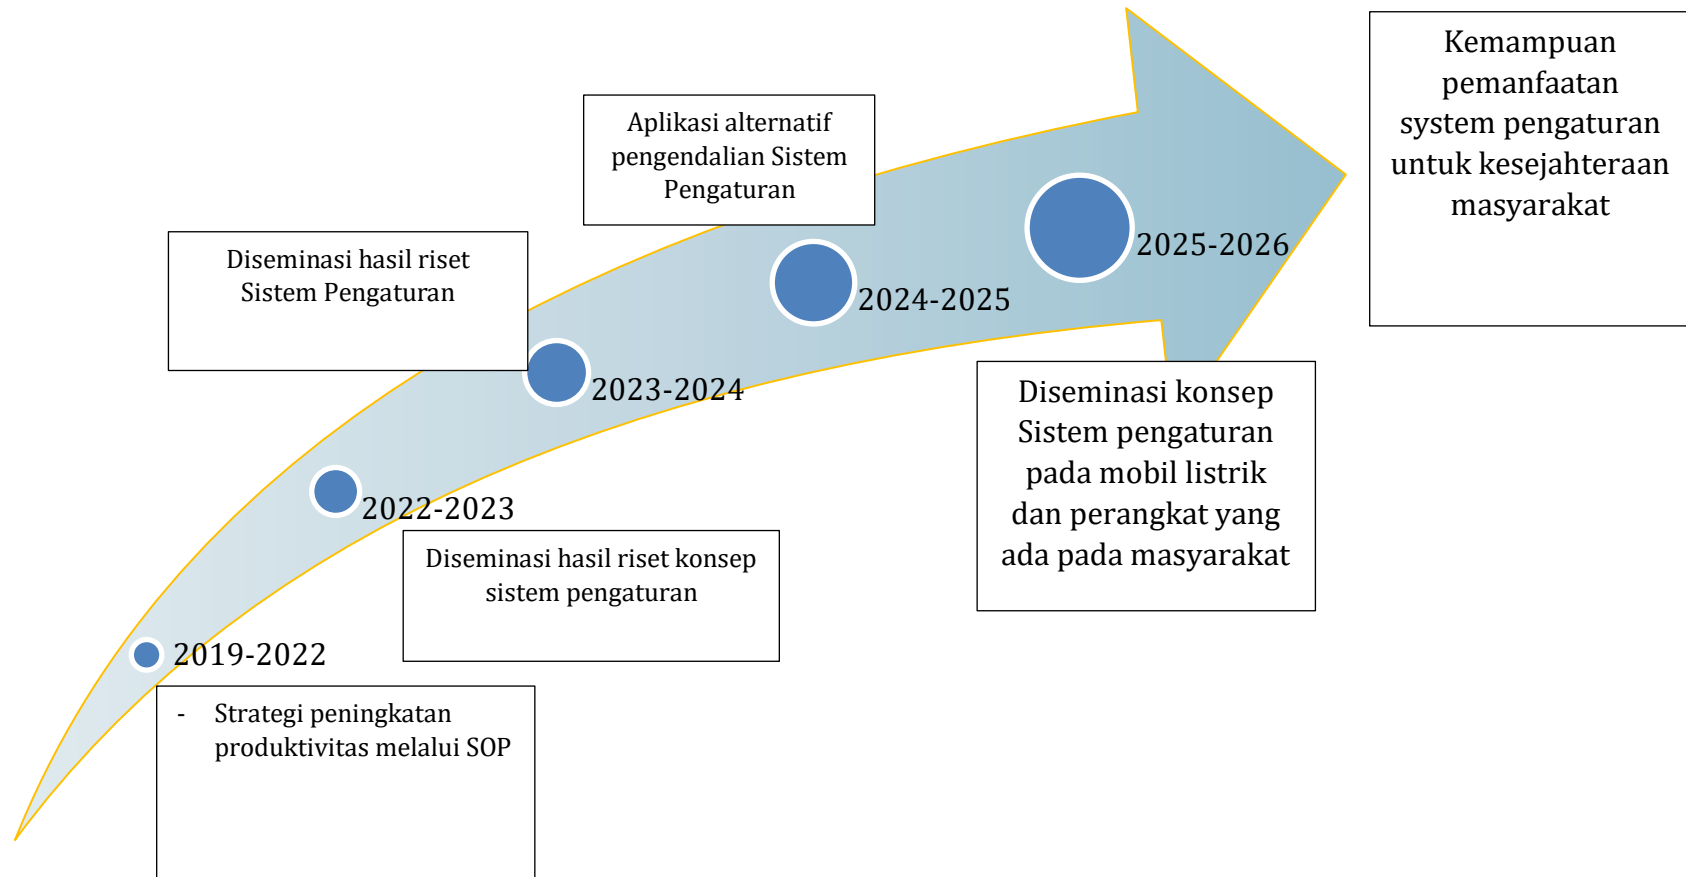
Kemampuan pemanfaatan system pengaturan untuk kesejahteraan masyarakat

Aplikasi alternatif pengendalian Sistem Pengaturan

Diseminasi hasil riset Sistem Pengaturan

2025-2026

2024-2025

2023-2024

2022-2023

Diseminasi konsep Sistem pengaturan pada mobil listrik dan perangkat yang ada pada masyarakat

Diseminasi hasil riset konsep sistem pengaturan

2019-2022

- Strategi peningkatan produktivitas melalui SOP